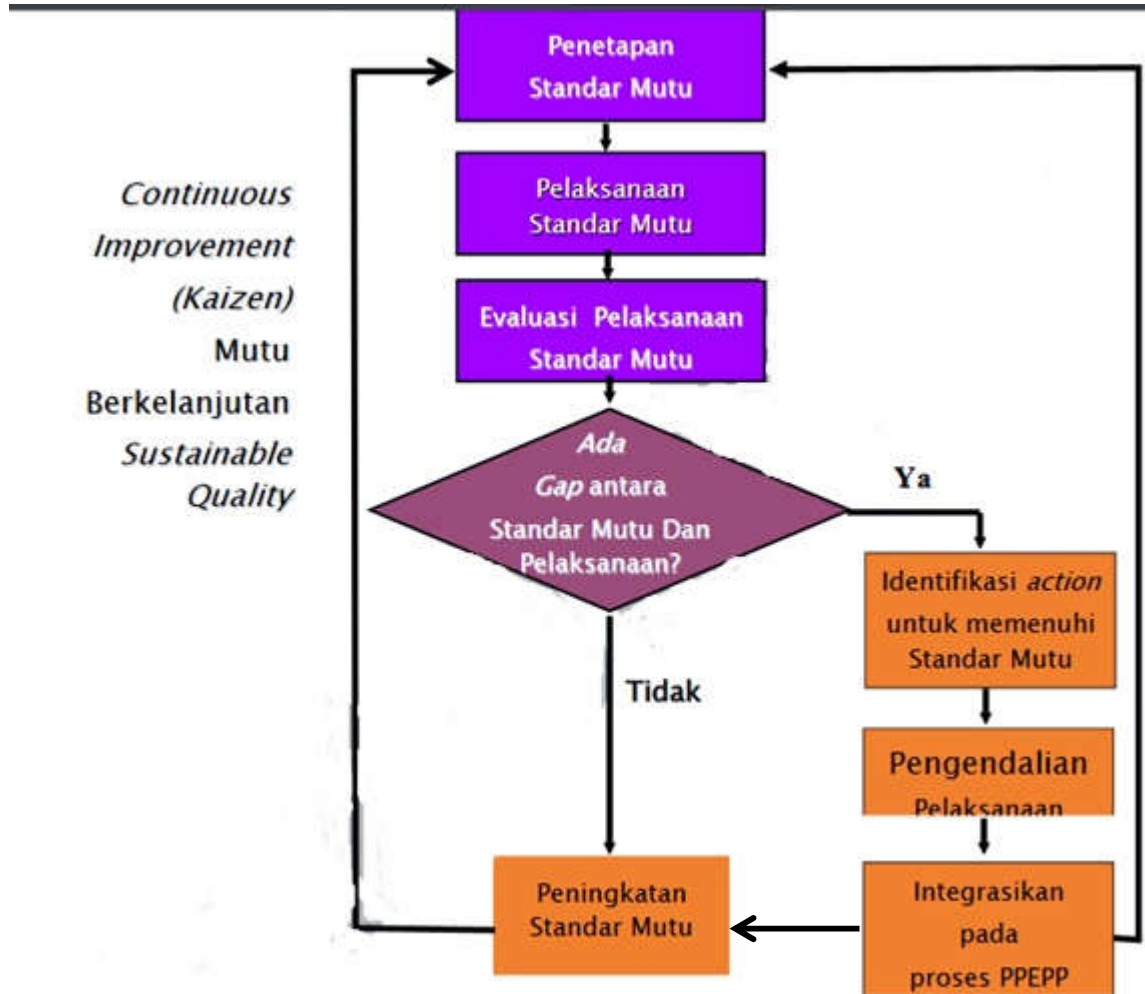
Penetapan Standar Mutu

Pelaksanaan Standar Mutu

Evaluasi Pelaksanaan Standar Mutu

Continuous Improvement (Kaizen) Mutu Berkelanjutan Sustainable Quality

Ada Gap antara Standar Mutu Dan Pelaksanaan?

Ya

Identifikasi action untuk memenuhi Standar Mutu

Tidak

Pengendalian Pelaksanaan

Peningkatan Standar Mutu

Integrasikan pada proses PPEPP